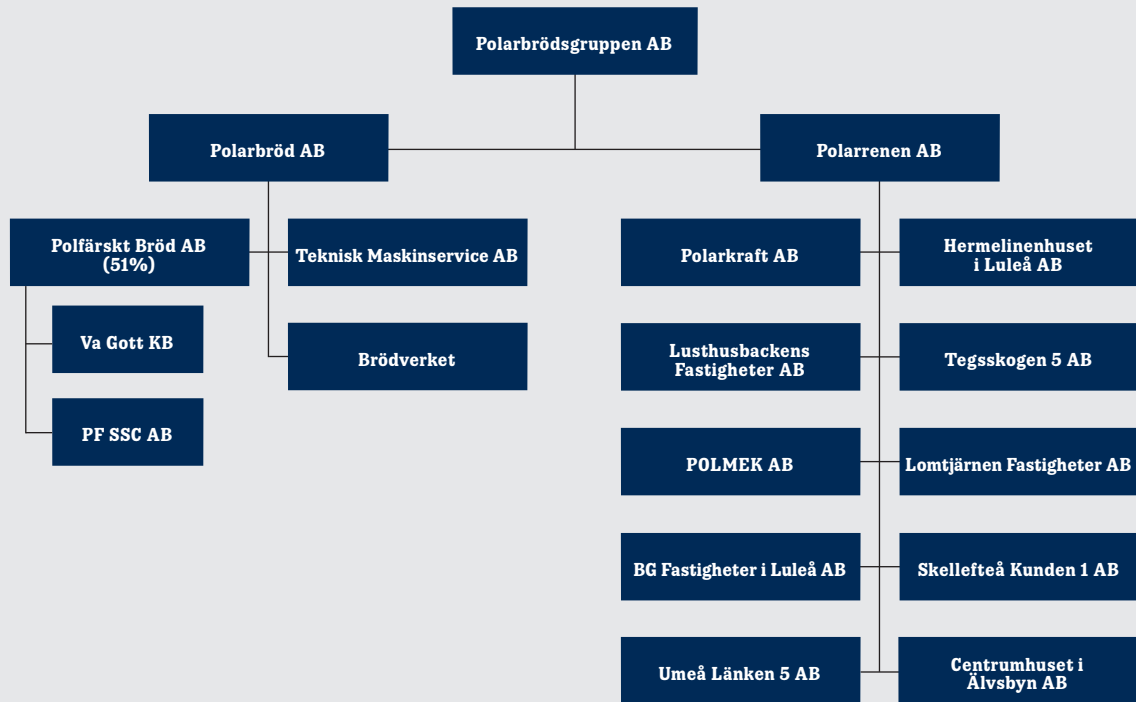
Polarbrödsgruppen AB

Polarbröd AB

Polarrenen AB

Polfärskt Bröd AB (51%)

Teknisk Maskinservice AB

Va Gott KB

Brödverket

PF SSC AB

Polarkraft AB

Hermelinenhuset i Luleå AB

Lusthusbackens Fastigheter AB

Tegsskogen 5 AB

POLMEK AB

Lomtjärnen Fastigheter AB

BG Fastigheter i Luleå AB

Skellefteå Kunden 1 AB

Umeå Länken 5 AB

Centrumhuset i Älvsbyn AB